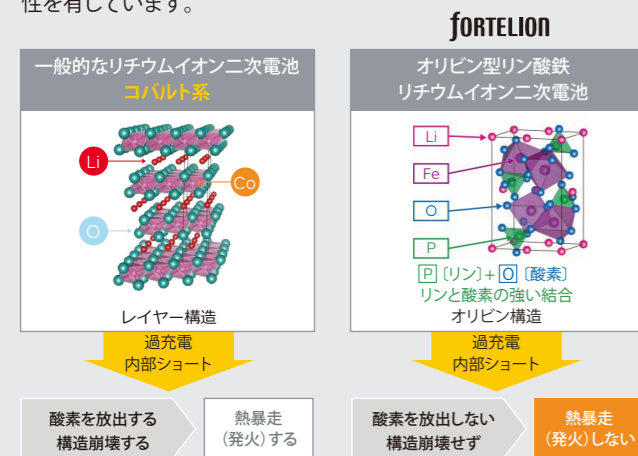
性を有しています。

fORTELION

一般的なリチウムイオン二次電池
コバルト系

Li

Co

O

レイヤー構造

過充電
内部ショート

酸素を放出する
構造崩壊する

熱暴走
（発火）する

オリビン型リン酸鉄
リチウムイオン二次電池

Li

Fe

O

P

P（リン）+ O（酸素）
リンと酸素の強い結合
オリビン構造

過充電
内部ショート

酸素を放出しない
構造崩壊せず

熱暴走
（発火）しない